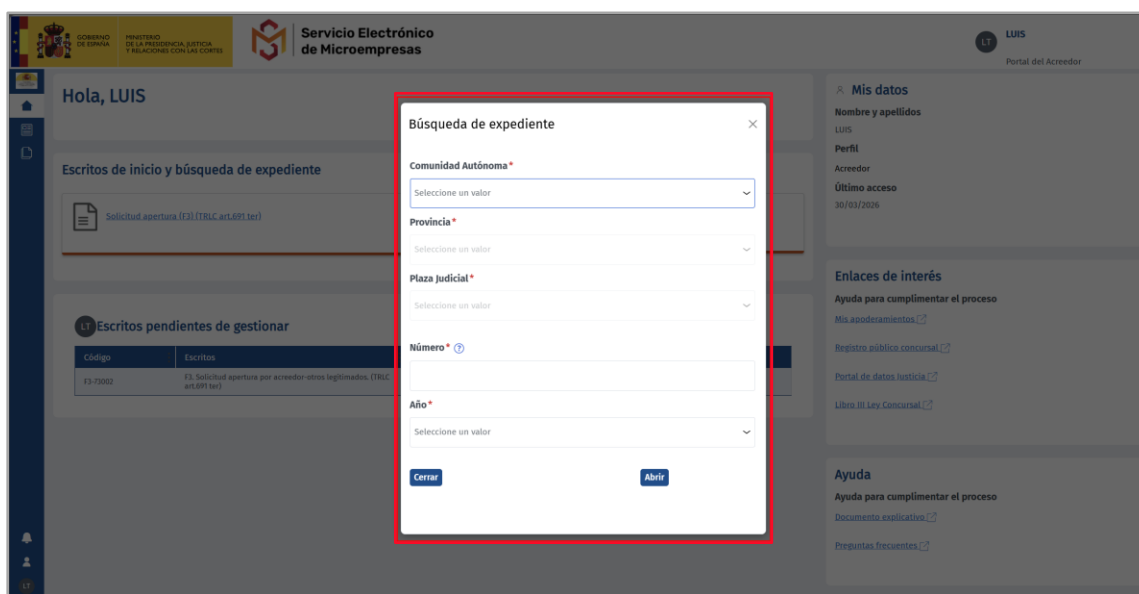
GOBIERNO DE ESPAÑA MINISTERIO DE LA PRESIDENCIA, JUSTICIA Y RELACIONES CON LAS CORTES

Servicio Electrónico de Microempresas

LT LUIS
Portal del Acreedor

Hola, LUIS

Escritos de inicio y búsqueda de expediente

Solicitud apertura (F3) (TRLC art.691 ter)

LT Escritos pendientes de gestionar

| Código | Escritos |
|---|---|
| F3-73002 | F3. Solicitud apertura por acreedor-otros legitimados. (TRLC art.691 ter) |

Búsqueda de expediente

Comunidad Autónoma*
Seleccione un valor

Provincia*
Seleccione un valor

Plaza Judicial*
Seleccione un valor

Número*

Año*
Seleccione un valor

Cerrar
Abrir

Mis datos
Nombre y apellidos
LUIS
Perfil
Acreedor
Último acceso
30/03/2026

Enlaces de interés
Ayuda para cumplimentar el proceso
Mis apoderamientos
Registro público concursal
Portal de datos Justicia
Libro III Ley Concursal

Ayuda
Ayuda para cumplimentar el proceso
Documento explicativo
Preguntas frecuentes

LT